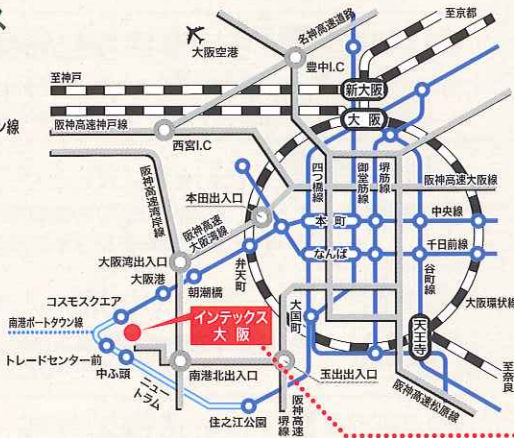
ス

至京都

名神高速道路

大阪空港

豊中I.C

至神戸

新大阪

ン線

大阪

阪神高速神戸線

西宮I.C

四つ橋線

御堂筋線

堺筋線

阪神高速大阪線

阪神高速湾岸線

本田出入口

本町

中央線

阪神高速大阪湾線

なんば

千日前線

大阪湾出入口

弁天町

谷町線

大阪港

朝潮橋

大阪環状

コスモスクエア

インテックス大阪

大国町

南港ポートタウン線

天王寺

トレードセンター前

中ふ頭

南港北出入口

玉出出入口

ニュートラム

阪神高速堺線

阪神高速松原線

住之江公園

至奈